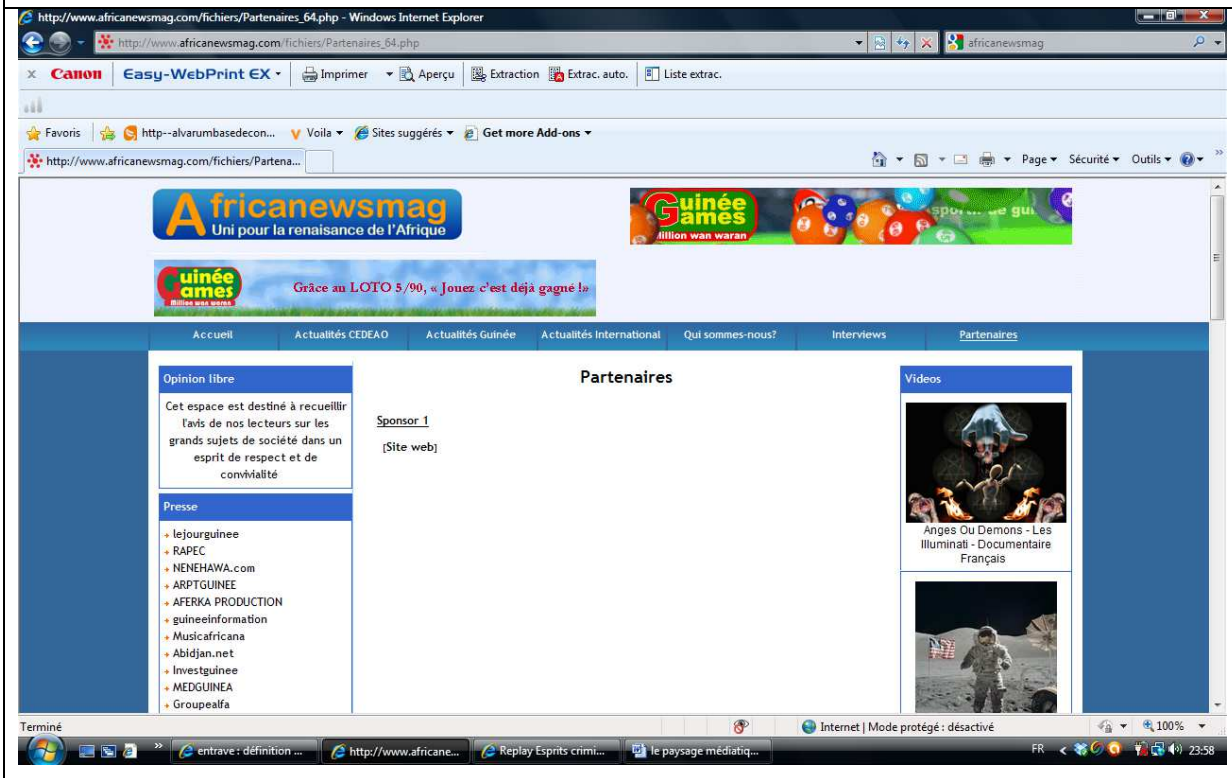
http://www.africanewsmag.com/fichiers/Partenaires_64.php - Windows Internet Explorer

http://www.africanewsmag.com/fichiers/Partenaires_64.php

africanewsmag

Canon Easy-WebPrint EX Imprimer Aperçu Extraction Extrac. auto. Liste extrac.

Favoris http--alvarumbasedecon... Voila Sites suggérés Get more Add-ons

http://www.africanewsmag.com/fichiers/Partena...

Page Sécurité Outils

Africanewsmag
Uni pour la renaisance de l'Afrique

Guinée Games
Million wan waran

Guinée Games
Million wan waran

Grâce au LOTO 5/90, « Jouez c'est déjà gagné !»

Accueil Actualités CEDEAO Actualités Guinée Actualités International Qui sommes-nous? Interviews Partenaires

Opinion libre

Cet espace est destiné à recueillir l'avis de nos lecteurs sur les grands sujets de société dans un esprit de respect et de convivialité

Presse

lejourguinee
RAPEC
NENEHAWA.com
ARPTGUINEE
AFERKA PRODUCTION
guineeinformation
Musicafricana
Abidjan.net
Investguinee
MEDGUINEA
Groupealfa

Partenaires

Sponsor 1

[Site web]

Videos

Anges Ou Demons - Les Illuminati - Documentaire Français

Terminé

Internet | Mode protégé : désactivé

100%

entrave : définition ... http://www.africane... Replay Esprits crimi... le paysage médiatiq...

FR 23:58